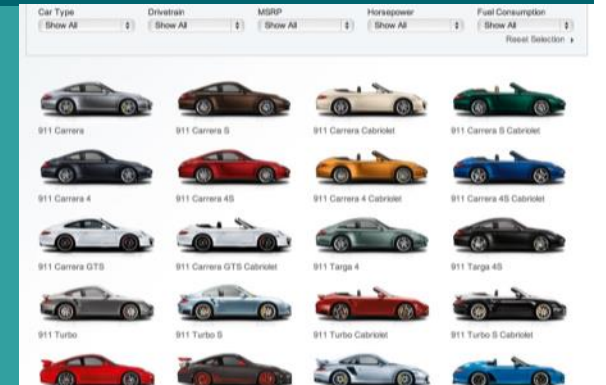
| Car Type | Drivetrain | MSRP | Horsepower | Fuel Consumption |
|---|---|---|---|---|
| Show All | Show All | Show All | Show All | Show All |

Reset Selection ▸

911 Carrera
911 Carrera S
911 Carrera Cabriolet
911 Carrera S Cabriolet

911 Carrera 4
911 Carrera 4S
911 Carrera 4 Cabriolet
911 Carrera 4S Cabriolet

911 Carrera GTS
911 Carrera GTS Cabriolet
911 Targa 4
911 Targa 4S

911 Turbo
911 Turbo S
911 Turbo Cabriolet
911 Turbo S Cabriolet